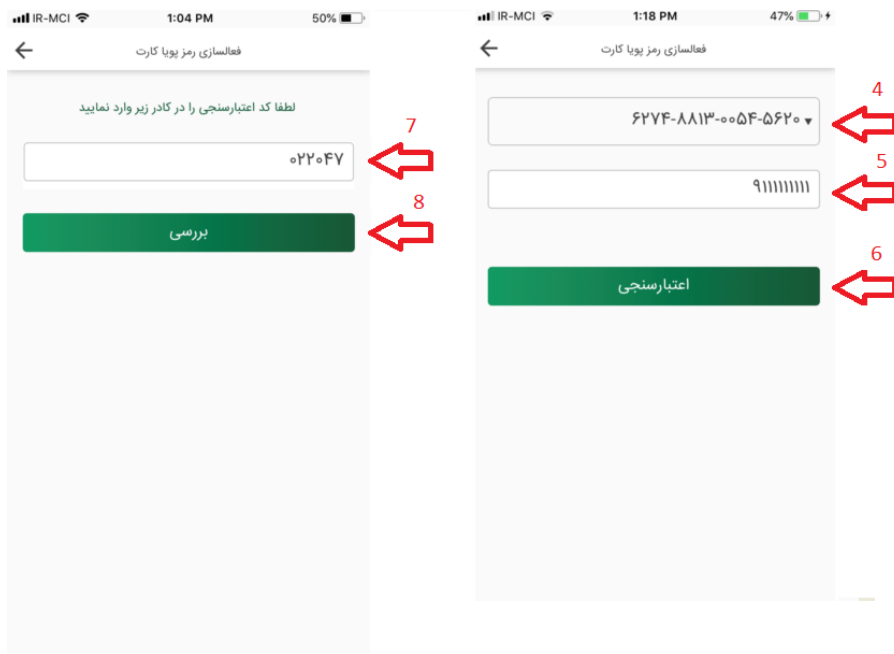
IR-MCI 1:04 PM 50%

فعالسازی رمز پویا کارت

لطفا کد اعتبارسنجی را در کادر زیر وارد نمایید

۰۲۲۰۴۷

7

بررسی

8

IR-MCI 1:18 PM 47%

فعالسازی رمز پویا کارت

۶۲۷۴-۸۸۱۳-۰۰۵۴-۵۶۲۰

4

۹۱۱۱۱۱۱۱۱۱

5

اعتبارسنجی

6